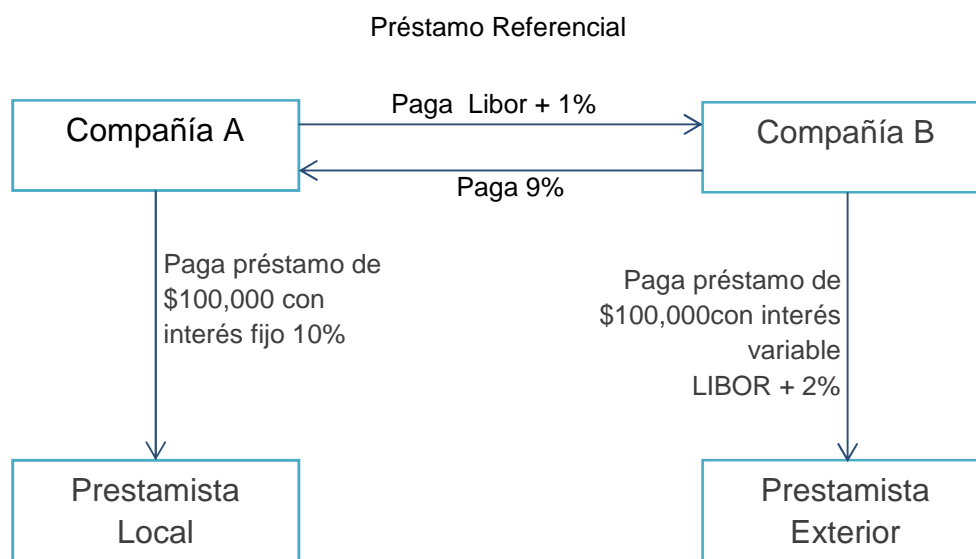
Préstamo Referencial

Compañía A

Paga Libor + 1%

Compañía B

Paga 9%

Paga préstamo de $100,000 con interés fijo 10%

Paga préstamo de $100,000con interés variable LIBOR + 2%

Prestamista Local

Prestamista Exterior